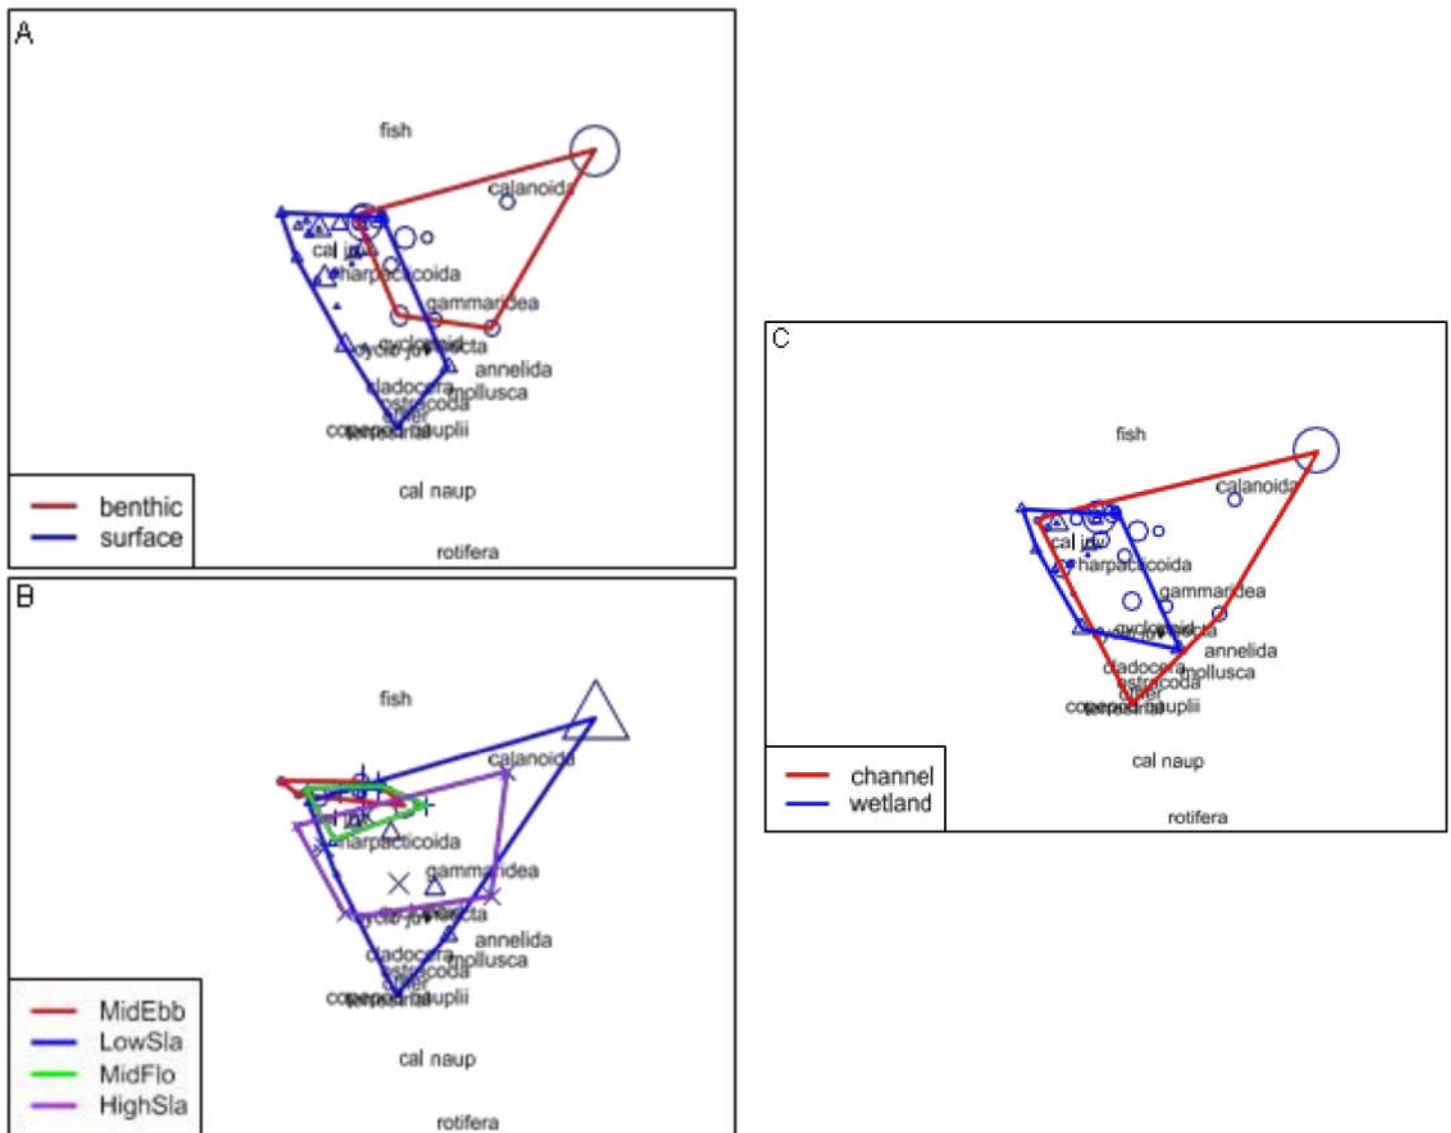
A

fish

calanoida

cal juv

harpacticoida

gammaridea

cyclopoid

insecta

annelida

cladocera

mollusca

ostracoda

copepod nauplii

cal naup

rotifera

benthic
surface

B

fish

calanoida

harpacticoida

gammaridea

annelida

cladocera

mollusca

ostracoda

copepod nauplii

cal naup

rotifera

MidEbb
LowSla
MidFlo
HighSla

C

fish

calanoida

cal juv

harpacticoida

gammaridea

cyclopoid

annelida

cladocera

mollusca

ostracoda

copepod nauplii

cal naup

rotifera

channel
wetland